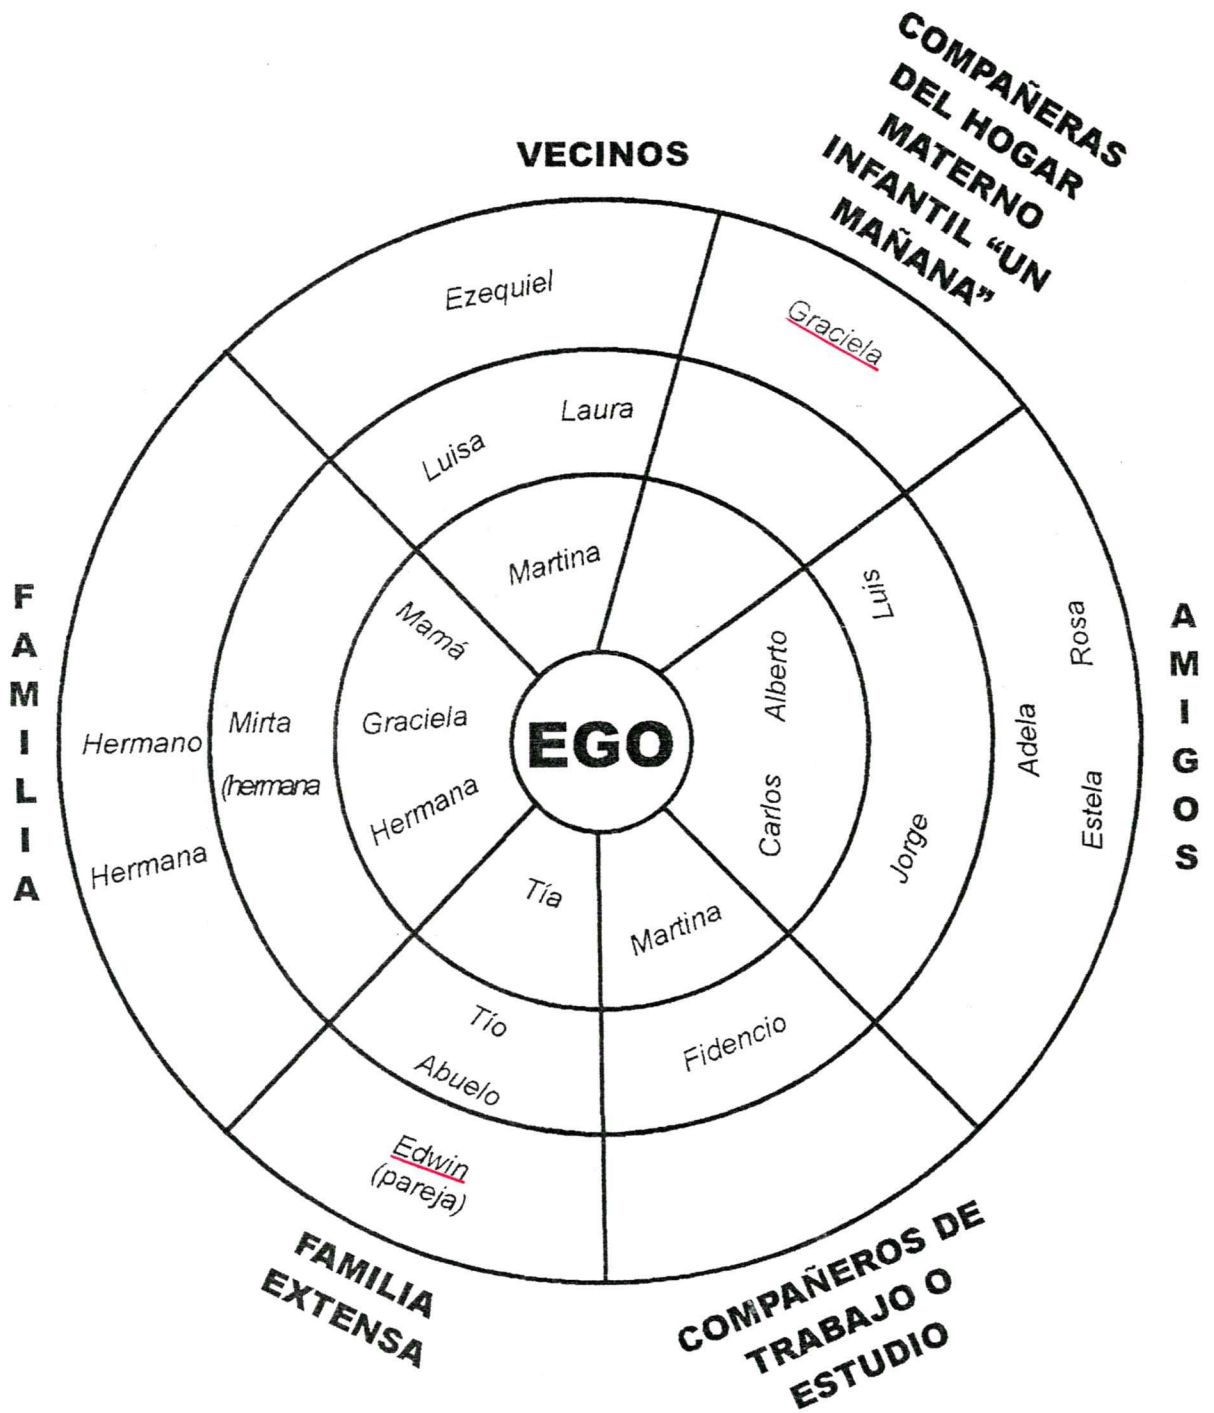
VECINOS

COMPAÑERAS DEL HOGAR MATERNO INFANTIL "UN MAÑANA"

FAMILIA

AMIGOS

FAMILIA EXTENSA

COMPAÑEROS DE TRABAJO O ESTUDIO

EGO

Ezequiel

Graciela

Luisa

Laura

Martina

Luis

Rosa

Alberto

Adela

Carlos

Estela

Jorge

Mamá

Graciela

Hermana

Mirta

(hermana

Hermano

Hermana

Tía

Martina

Tío

Abuelo

Fidencio

Edwin
(pareja)